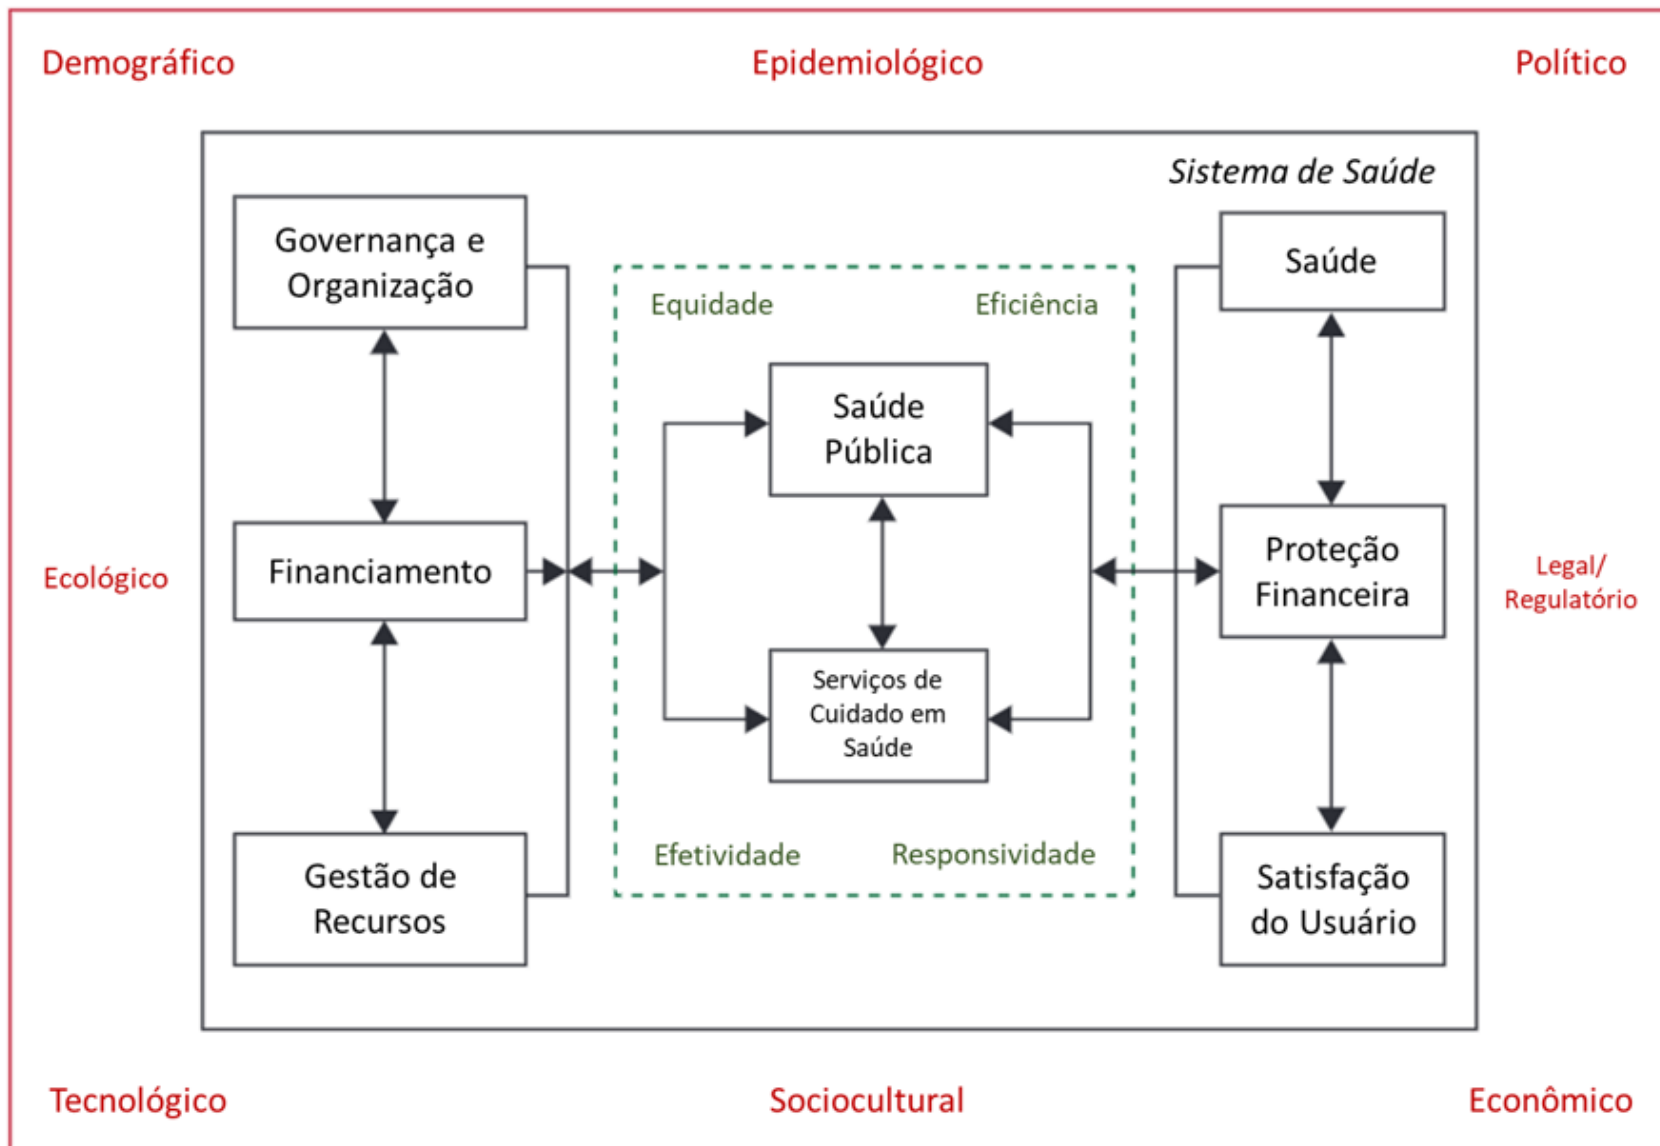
Demográfico

Epidemiológico

Político

Sistema de Saúde

Governança e Organização

Saúde

Equidade

Eficiência

Saúde Pública

Ecológico

Financiamento

Proteção Financeira

Legal/ Regulatório

Serviços de Cuidado em Saúde

Efetividade

Responsividade

Gestão de Recursos

Satisfação do Usuário

Tecnológico

Sociocultural

Econômico